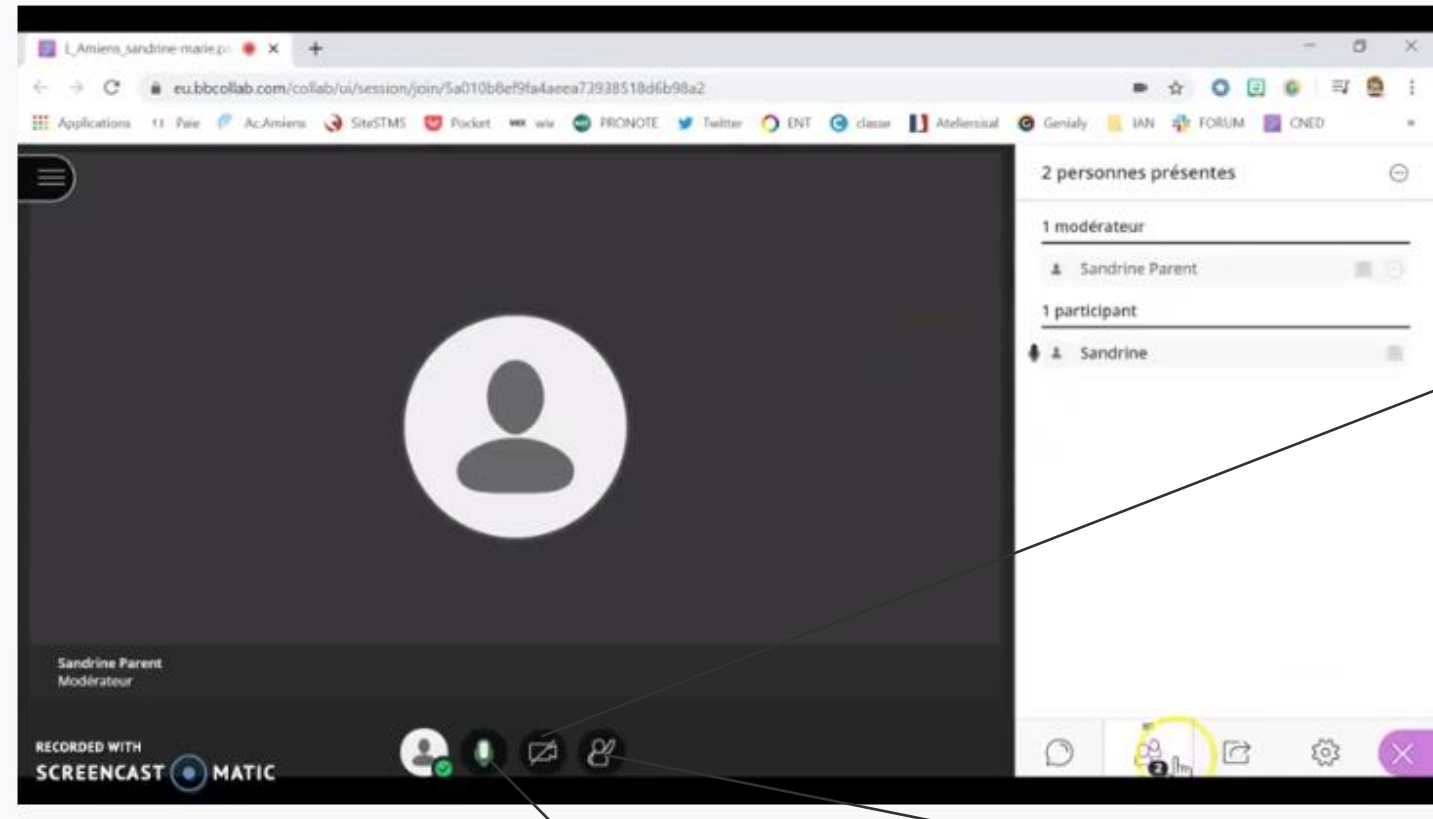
L_Amiens_sandrine-marie.p

eu.bbcollab.com/collab/ui/session/join/5a010b8ef9fa4aeea73938518d6b98a2

Applications Paie Ac.Amiens SiteSTMS Pocket wix PRONOTE Twitter ENT classe Ateliersisal Genialy IAN FORUM CNED

2 personnes présentes

1 modérateur

Sandrine Parent

1 participant

Sandrine

Sandrine Parent
Modérateur

RECORDED WITH
SCREENCAST MATIC

2